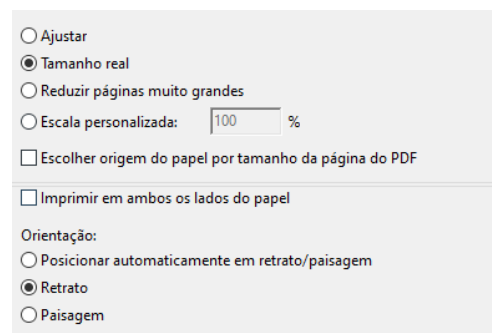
Ajustar
Tamanho real
Reduzir páginas muito grandes
Escala personalizada: 100 %
Escolher origem do papel por tamanho da página do PDF

Imprimir em ambos os lados do papel

Orientação:
Posicionar automaticamente em retrato/paisagem
Retrato
Paisagem